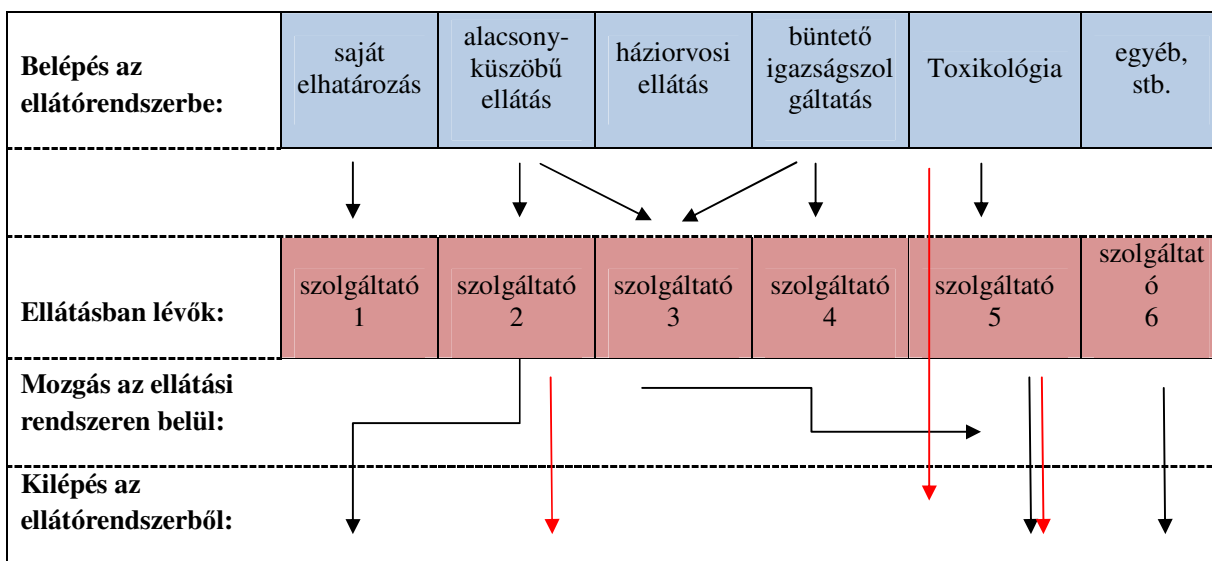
| Belépés az ellátórendszerbe: | saját elhatározás | alacsony-küszöbű ellátás | háziorvosi ellátás | büntető igazságszolgáltatás | Toxikológia | egyéb, stb. |
|---|---|---|---|---|---|---|
| Ellátásban lévők: | szolgáltató 1 | szolgáltató 2 | szolgáltató 3 | szolgáltató 4 | szolgáltató 5 | szolgáltató 6 |
| Mozgás az ellátási rendszeren belül: | | | | | | |
| Kilépés az ellátórendszerből: | | | | | | |